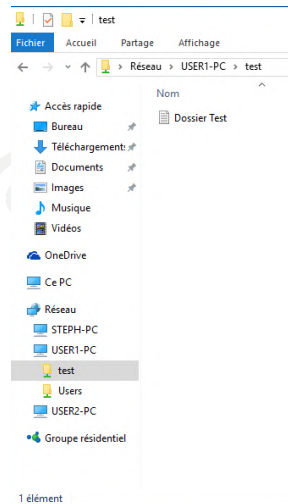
test

Fichier Accueil Partage Affichage

Réseau > USER1-PC > test

Accès rapide
Bureau
Téléchargements
Documents
Images
Musique
Vidéos
OneDrive
Ce PC
Réseau
STEPH-PC
USER1-PC
test
Users
USER2-PC
Groupe résidentiel

Nom
Dossier Test

1 élément